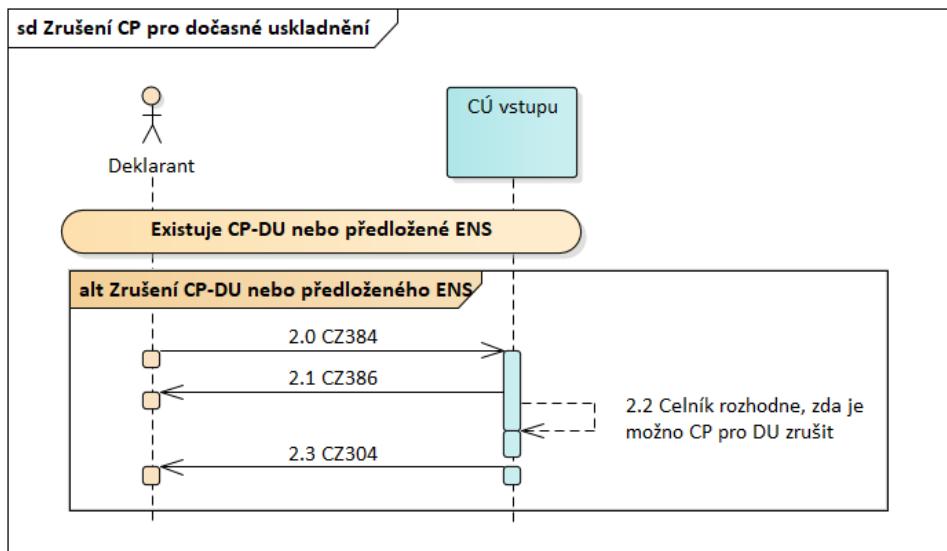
sd Zrušení CP pro dočasné uskladnění

Deklarant

CÚ vstupu

Existuje CP-DU nebo předložené ENS

alt Zrušení CP-DU nebo předloženého ENS

2.0 CZ384

2.1 CZ386

2.2 Celník rozhodne, zda je možno CP pro DU zrušit

2.3 CZ304